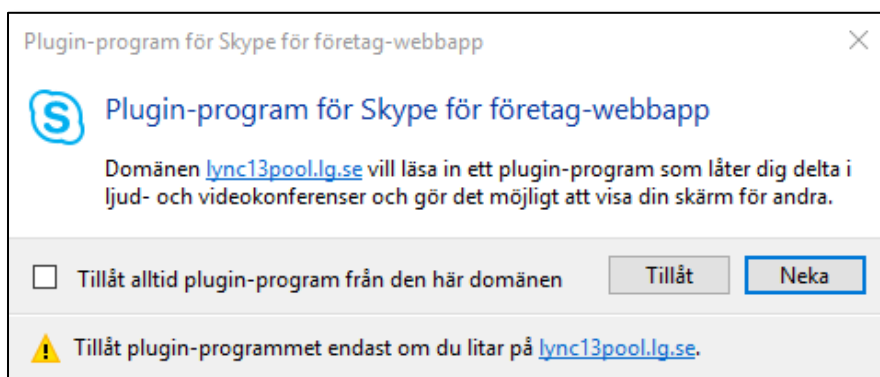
Plugin-program för Skype för företag-webbapp

×

Plugin-program för Skype för företag-webbapp

Domänen lync13pool.lg.se vill läsa in ett plugin-program som låter dig delta i ljud- och videokonferenser och gör det möjligt att visa din skärm för andra.

Tillåt alltid plugin-program från den här domänen

Tillåt

Neka

Tillåt plugin-programmet endast om du litar på lync13pool.lg.se.